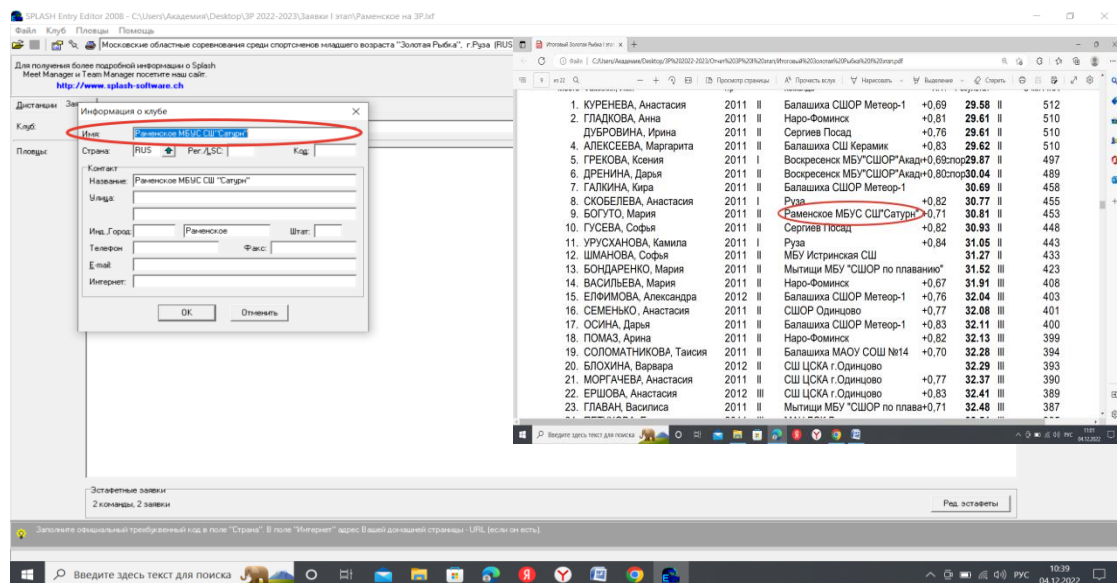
SPLASH Entry Editor 2008 - C:\Users\Академия\Desktop\ЗР 2022-2023\Заявки I этап\Раменское на ЗР.lxf

Файл Клуб Пловцы Помощь

Московские областные соревнования среди спортсменов младшего возраста "Золотая Рыбка", г.Руза (RUS

Для получения более подробной информации о Splash Meet Manager и Team Manager посетите наш сайт.
http://www.splash-software.ch

Дистанции Зая

Клуб:

Пловцы:

Информация о клубе

Имя: Раменское МБУС СШ "Сатурн"

Страна: RUS Рег./LSC: Код:

Контакт

Название: Раменское МБУС СШ "Сатурн"

Улица:

Инд.,Город: Раменское Штат:

Телефон Факс:

E-mail:

Интернет:

OK Отменить

Итоговый Золотая Рыбка

C:/Users/Академия/Desktop/ЗР%202022-2023/Отчет%20ЗР%20I%20этап/Итоговый%20золотая%20Рыбка%20I%20этап.pdf

Просмотр страницы Прочесть вслух Нарисовать Выделение Стереть

| | | | | | | |
|---|---|---|---|---|---|---|
| 1. | КУРЕНЕВА, Анастасия | 2011 | II | Балашиха СШОР Метеор-1 | +0,69 | 29.58 II | 512 |
| 2. | ГЛАДКОВА, Анна | 2011 | II | Наро-Фоминск | +0,81 | 29.61 II | 510 |
| | ДУБРОВИНА, Ирина | 2011 | II | Сергиев Посад | +0,76 | 29.61 II | 510 |
| 4. | АЛЕКСЕЕВА, Маргарита | 2011 | II | Балашиха СШ Керамик | +0,83 | 29.62 II | 510 |
| 5. | ГРЕКОВА, Ксения | 2011 | I | Воскресенск МБУ"СШОР"Акад | +0,69 | 29.87 II | 497 |
| 6. | ДРЕНИНА, Дарья | 2011 | II | Воскресенск МБУ"СШОР"Акад | +0,80 | 30.04 II | 489 |
| 7. | ГАЛКИНА, Кира | 2011 | II | Балашиха СШОР Метеор-1 | | 30.69 II | 458 |
| 8. | СКОБЕЛЕВА, Анастасия | 2011 | I | Руза | +0,82 | 30.77 II | 455 |
| 9. | БОГУТО, Мария | 2011 | II | Раменское МБУС СШ"Сатурн" | +0,71 | 30.81 II | 453 |
| 10. | ГУСЕВА, Софья | 2011 | II | Сергиев Посад | +0,82 | 30.93 II | 448 |
| 11. | УРУСХАНОВА, Камила | 2011 | I | Руза | +0,84 | 31.05 II | 443 |
| 12. | ШМАНОВА, Софья | 2011 | II | МБУ Истринская СШ | | 31.27 II | 433 |
| 13. | БОНДАРЕНКО, Мария | 2011 | II | Мытищи МБУ "СШОР по плаванию" | | 31.52 III | 423 |
| 14. | ВАСИЛЬЕВА, Мария | 2011 | II | Наро-Фоминск | +0,67 | 31.91 III | 408 |
| 15. | ЕЛФИМОВА, Александра | 2012 | II | Балашиха СШОР Метеор-1 | +0,76 | 32.04 III | 403 |
| 16. | СЕМЕНЬКО, Анастасия | 2011 | II | СШОР Одинцово | +0,77 | 32.08 III | 401 |
| 17. | ОСИНА, Дарья | 2011 | II | Балашиха СШОР Метеор-1 | +0,83 | 32.11 III | 400 |
| 18. | ПОМАЗ, Арина | 2011 | II | Наро-Фоминск | +0,82 | 32.13 III | 399 |
| 19. | СОЛОМАТНИКОВА, Таисия | 2011 | II | Балашиха МАОУ СОШ №14 | +0,70 | 32.28 III | 394 |
| 20. | БЛОХИНА, Варвара | 2012 | II | СШ ЦСКА г.Одинцово | | 32.29 III | 393 |
| 21. | МОРГАЧЕВА, Анастасия | 2011 | II | СШ ЦСКА г.Одинцово | +0,77 | 32.37 III | 390 |
| 22. | ЕРШОВА, Анастасия | 2012 | III | СШ ЦСКА г.Одинцово | +0,83 | 32.41 III | 389 |
| 23. | ГЛАВАН, Василиса | 2011 | II | Мытищи МБУ "СШОР по плава | +0,71 | 32.48 III | 387 |

Введите здесь текст для поиска

Эстафетные заявки
2 команды, 2 заявки

Ред. эстафеты

Заполните официальный трехбуквенный код в поле "Страна". В поле "Интернет" адрес Вашей домашней страницы - URL (если он есть).

Введите здесь текст для поиска

РУС 10:39 04.12.2022